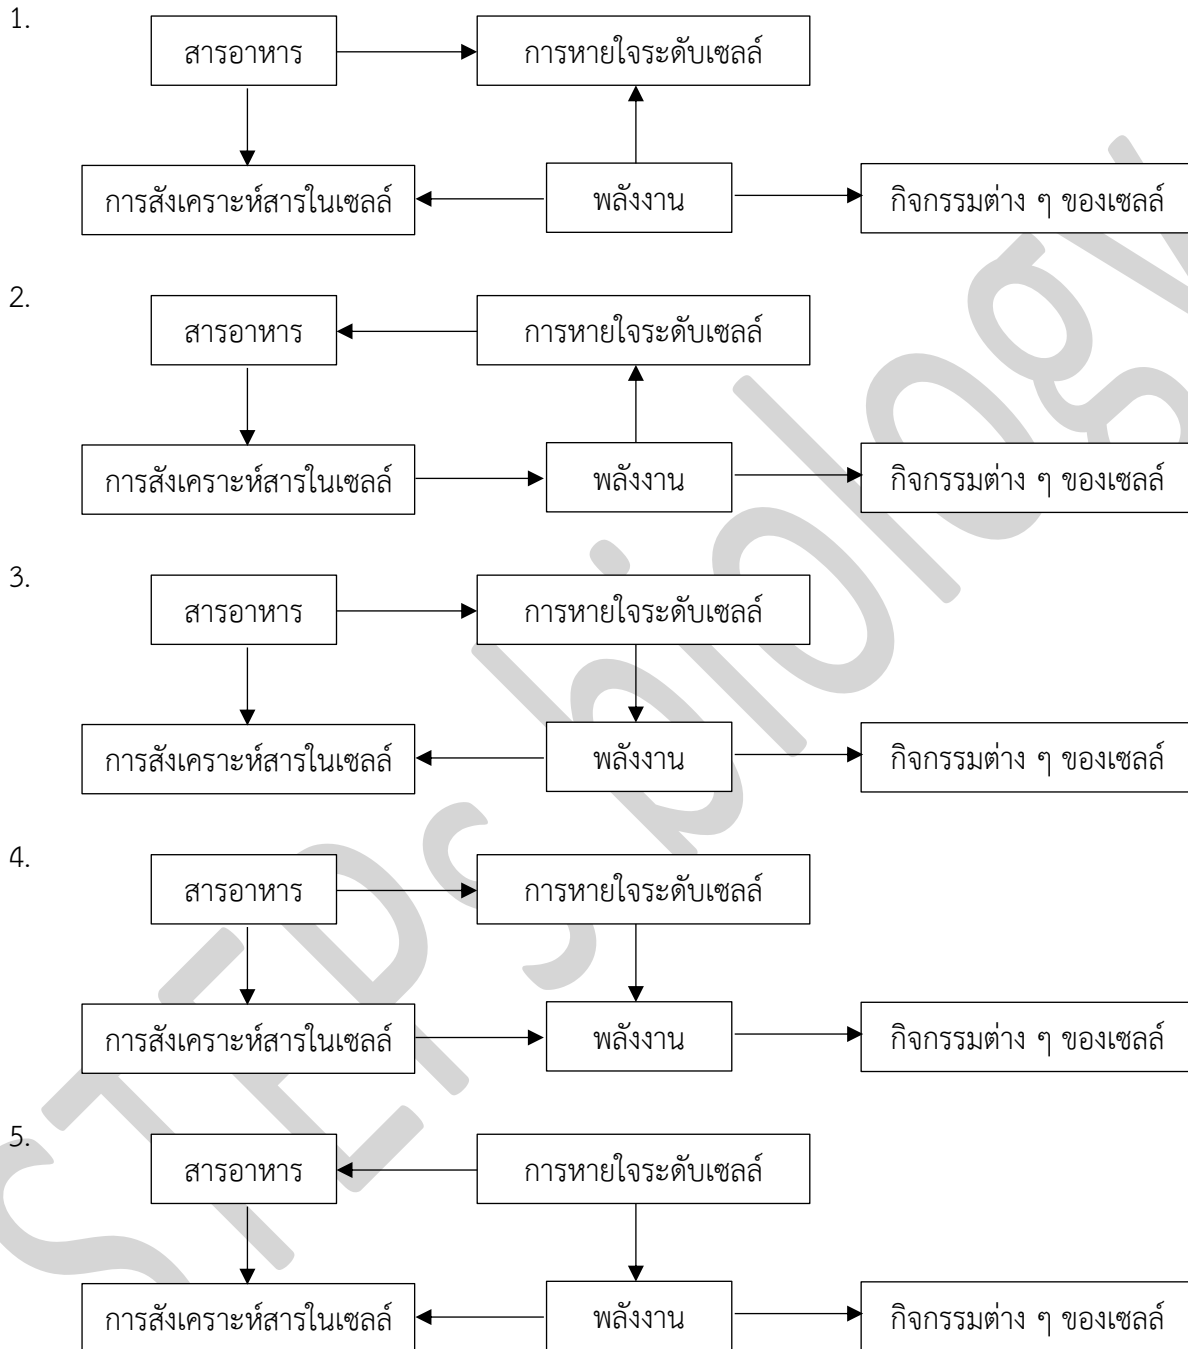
1.

สารอาหาร

การหายใจระดับเซลล์

การสังเคราะห์สารในเซลล์

พลังงาน

กิจกรรมต่าง ๆ ของเซลล์

2.

สารอาหาร

การหายใจระดับเซลล์

การสังเคราะห์สารในเซลล์

พลังงาน

กิจกรรมต่าง ๆ ของเซลล์

3.

สารอาหาร

การหายใจระดับเซลล์

การสังเคราะห์สารในเซลล์

พลังงาน

กิจกรรมต่าง ๆ ของเซลล์

4.

สารอาหาร

การหายใจระดับเซลล์

การสังเคราะห์สารในเซลล์

พลังงาน

กิจกรรมต่าง ๆ ของเซลล์

5.

สารอาหาร

การหายใจระดับเซลล์

การสังเคราะห์สารในเซลล์

พลังงาน

กิจกรรมต่าง ๆ ของเซลล์

STEP's biology